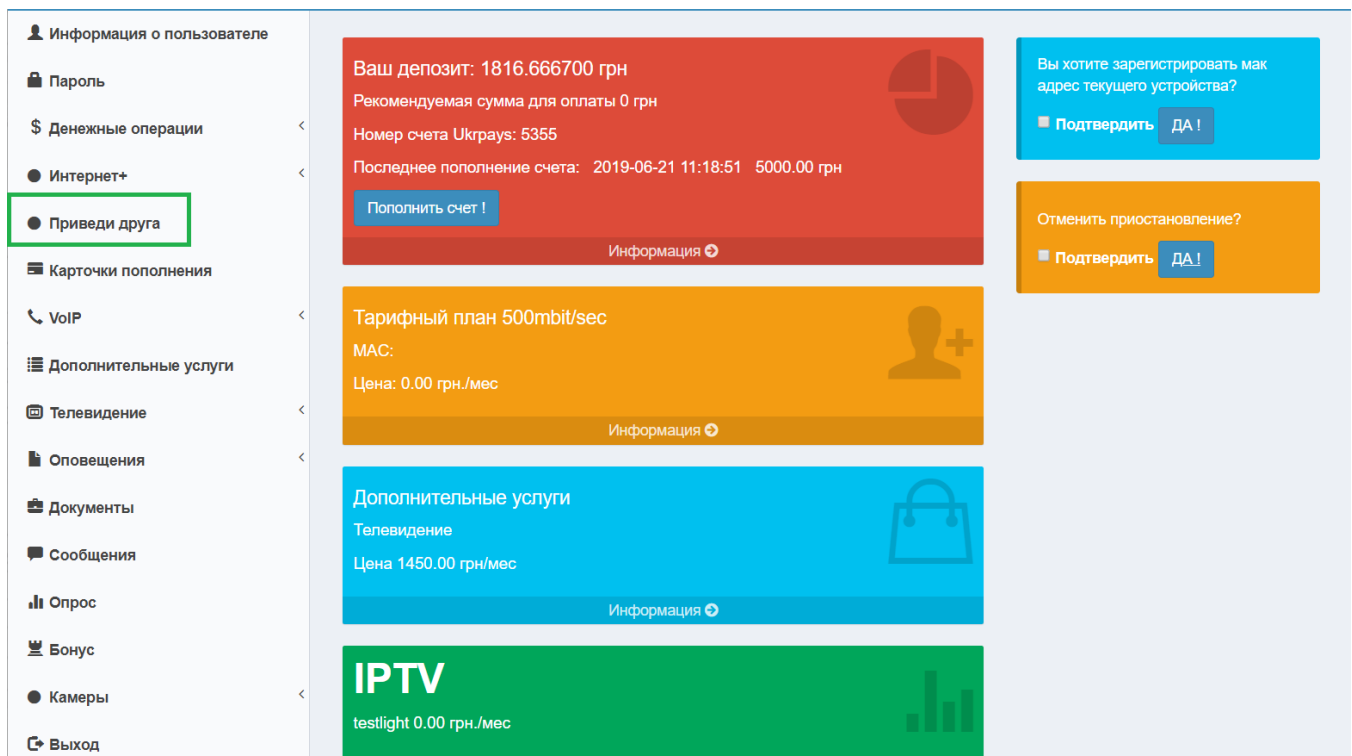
Информация о пользователе
Пароль
Денежные операции
Интернет+
Приведи друга
Карточки пополнения
VoIP
Дополнительные услуги
Телевидение
Оповещения
Документы
Сообщения
Опрос
Бонус
Камеры
Выход

Ваш депозит: 1816.666700 грн
Рекомендуемая сумма для оплаты 0 грн
Номер счета Ukrpays: 5355
Последнее пополнение счета: 2019-06-21 11:18:51 5000.00 грн
Пополнить счет !
Информация

Тарифный план 500mbit/sec
MAC:
Цена: 0.00 грн./мес
Информация

Дополнительные услуги
Телевидение
Цена 1450.00 грн/мес
Информация

IPTV
testlight 0.00 грн./мес

Вы хотите зарегистрировать мак адрес текущего устройства?
Подтвердить ДА !

Отменить приостановление?
Подтвердить ДА !